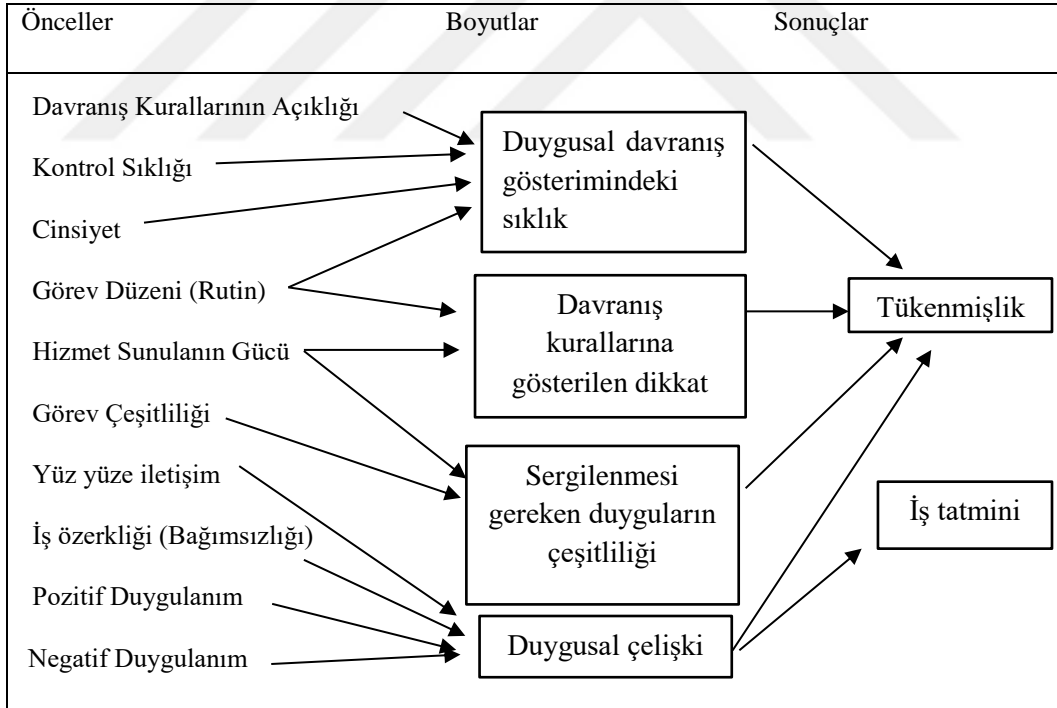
Önceller Boyutlar Sonuçlar

Davranış Kurallarının Açıklığı

Kontrol Sıklığı

Cinsiyet

Görev Düzeni (Rutin)

Hizmet Sunulanın Gücü

Görev Çeşitliliği

Yüz yüze iletişim

İş özerkliği (Bağımsızlığı)

Pozitif Duygulanım

Negatif Duygulanım

Duygusal davranış gösterimindeki sıklık

Davranış kurallarına gösterilen dikkat

Sergilenmesi gereken duyguların çeşitliliği

Duygusal çelişki

Tükenmişlik

İş tatmini